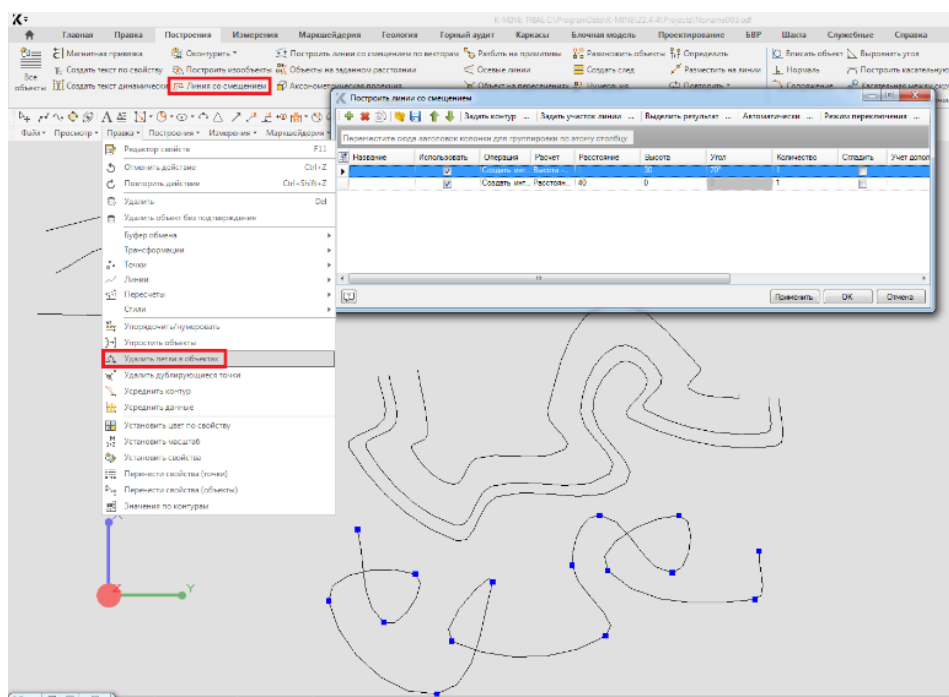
K-MINE TRIAL C:\ProgramData\K-MINE\22.4.4\Projects\Noname003.sdf

Главная Правка Построения Измерения Маркшейдерия Геология Горный аудит Каркасы Блочная модель Проектирование БВР Шахта Служебные Справка

Магнитная привязка Оконтурить Построить линии со смещением по векторам Разбить на примитивы Разнаправить объекты Определить Вписать объект Выровнять угол
Все объекты Создать текст по свойству Построить изообъекты Объекты на заданном расстоянии Осевые линии Создать след Разместить на линии Нормаль Построить касательную
Создать текст динамически Линия со смещением Аксонометрические полилинии Объект на пересечении

Файл Просмотр Правка Построения Измерения Маркшейдерия

Редактор свойств F11
Отменить действие Ctrl+Z
Повторить действие Ctrl+Shift+Z
Удалить Del
Удалить объект без подтверждения
Буфер обмена
Трансформации
Точки
Линии
Пересечения
Стили
Упорядочить/нумеровать
Упростить объекты
Удалить петли в объектах
Удалить дублирующиеся точки
Усреднить контур
Усреднить данные
Установить цвет по свойству
Установить масштаб
Установить свойства
Перенести свойства (точки)
Перенести свойства (объекты)
Значения по контурам

Построить линии со смещением
Задать контур Задать участок линии Выделить результат Автоматически Режим переключения
Перетащите сюда заголовок колонки для группировки по этому столбцу

| Название | Использовать | Операция | Расчет | Расстояние | Высота | Угол | Количество | Сгладить | Учет допол |
|---|---|---|---|---|---|---|---|---|---|
| | ☑ | Создать инт... | Высота ... | | 30 | 70° | 1 | ☐ | |
| | ☑ | Создать инт... | Расстоян... | 40 | 0 | | 1 | ☐ | |

Применить ОК Отмена

Y